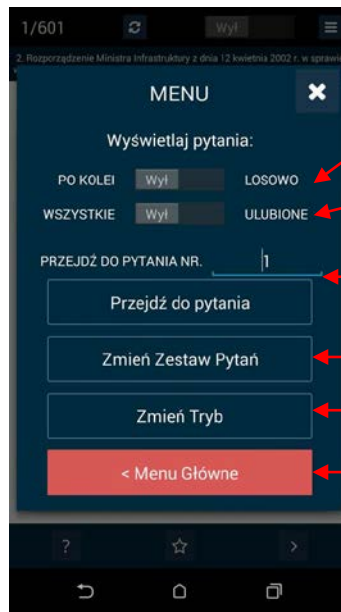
1/601

Wył

2. Rozporządzenie Ministra Infrastruktury z dnia 12 kwietnia 2002 r. w sprawie

MENU

Wyświetlaj pytania:

PO KOLEI Wył LOSOWO

WSZYSTKIE Wył ULUBIONE

PRZEJDŹ DO PYTANIA NR. 1

Przejdź do pytania

Zmień Zestaw Pytań

Zmień Tryb

< Menu Główne

?